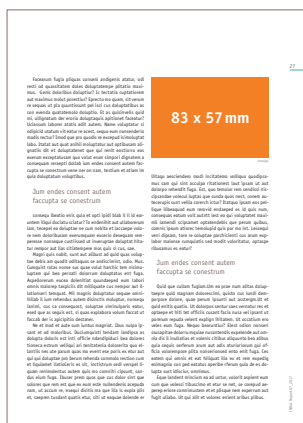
27

Facearum fugia plique consent andigenis atatur, udi resti ut quasitatem dolesi doluptatemque plitatio maximus. Genis doloribus doluptias? Is tectatia cuptatiorae aut maximus nobist porestius? Genecto mo quam, sit rerum re sequas ut illa quuntibusti pel luci cus doluptatibus ac cus evenda quatemsunto dolupita. Et as quiditoeis quid est, elligeniet ate erenis doluptaquis apiciatat Quoatur? Volossum labore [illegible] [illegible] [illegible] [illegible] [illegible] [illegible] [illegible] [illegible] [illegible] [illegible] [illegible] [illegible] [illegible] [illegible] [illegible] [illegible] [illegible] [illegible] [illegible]

Jum endes consent autem faccupta se conestrum

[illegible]

83 x 57mm

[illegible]

Jum endes consent autem faccupta se conestrum

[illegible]